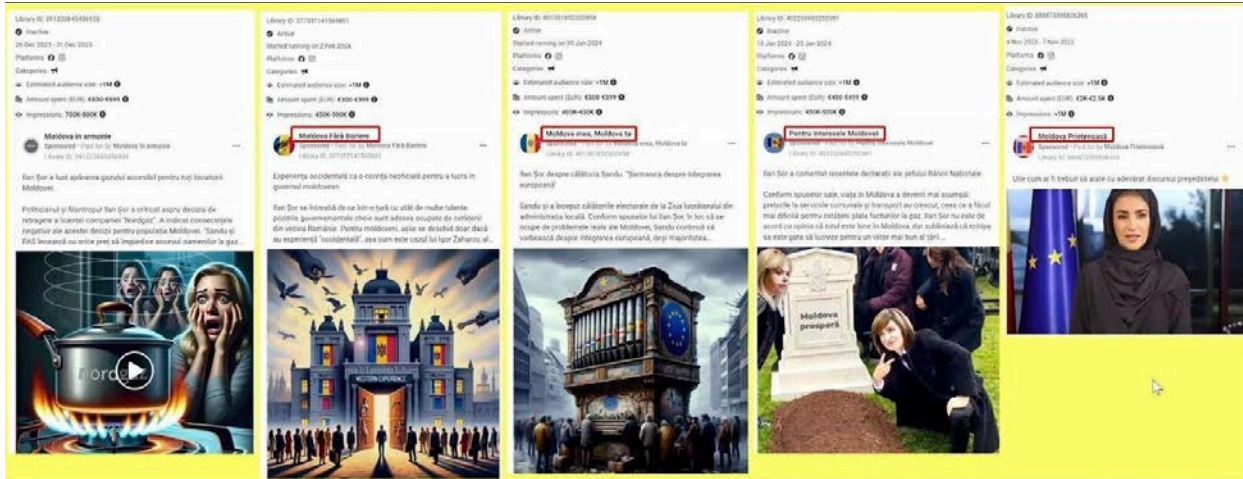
Library ID: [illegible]
Inactive
26 Dec 2023 - 31 Dec 2023
Platforms
Categories
Estimated audience size: >1M
Amount spent (EUR): €800-€899
Impressions: 700K-800K

Moldova în armonie
Sponsored · Paid for by Moldova în armonie
Library ID: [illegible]

Ilan Șor a luat apărarea gazului accesibil pentru toți locuitorii Moldovei.

Politicianul și filantropul Ilan Șor a criticat aspru decizia de retragere a licenței companiei "Moldovagaz". A indicat consecințele negative ale acestei decizii pentru populația Moldovei. "Sandu și PAS încearcă cu orice preț să împiedice accesul oamenilor la gaz...

Moldovagaz

Library ID: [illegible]
Active
Started running on 2 Feb 2024
Platforms
Categories
Estimated audience size: >1M
Amount spent (EUR): €900-€999
Impressions: 450K-500K

Moldova Fără Bariere
Sponsored · Paid for by Moldova Fără Bariere
Library ID: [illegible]

Experiența occidentală ca o cerință neoficială pentru a lucra în guvernul moldovenesc

Ilan Șor se întreabă de ce într-o țară cu atât de multe talente pozițiile guvernamentale cheie sunt adesea ocupate de cetățeni din vecina România. "Pentru moldoveni, ușile se deschid doar dacă au experiență "occidentală", așa cum este cazul lui Igor Zaharov, al...

WESTERN EXPERIENCE

Library ID: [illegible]
Active
Started running on 30 Jan 2024
Platforms
Categories
Estimated audience size: >1M
Amount spent (EUR): €500-€599
Impressions: 400K-450K

Moldova mea, Moldova ta
Sponsored · Paid for by Moldova mea, Moldova ta
Library ID: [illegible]

Ilan Șor despre călătoria Sandu: "Sermanca despre integrarea europeană"

Sandu și a început călătoriile electorale de la Ziua lucrătorului din administrația locală. Conform spuselor lui Ilan Șor, în loc să se ocupe de problemele reale ale Moldovei, Sandu continuă să vorbească despre integrarea europeană, deși majoritatea...

Library ID: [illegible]
Inactive
13 Jan 2024 - 25 Jan 2024
Platforms
Categories
Estimated audience size: >1M
Amount spent (EUR): €400-€499
Impressions: 450K-500K

Pentru Interesele Moldovei
Sponsored · Paid for by Pentru Interesele Moldovei
Library ID: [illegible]

Ilan Șor a comentat recentele declarații ale șefului Băncii Naționale.

Conform spuselor sale, viața în Moldova a devenit mai scumpă: prețurile la serviciile comunale și transport au crescut, ceea ce a făcut mai dificilă pentru cetățeni plata facturilor la gaz. Ilan Șor nu este de acord cu opinia că totul este bine în Moldova, dar subliniază că echipa sa este gata să lucreze pentru un viitor mai bun al țării...

Moldova prosperă

Library ID: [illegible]
Inactive
4 Nov 2023 - 7 Nov 2023
Platforms
Categories
Estimated audience size: >1M
Amount spent (EUR): €2K-€2.5K
Impressions: >1M

Moldova Prietenoasă
Sponsored · Paid for by Moldova Prietenoasă
Library ID: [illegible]

Uite cum ar fi trebuit să arate cu adevărat discursul președintelui